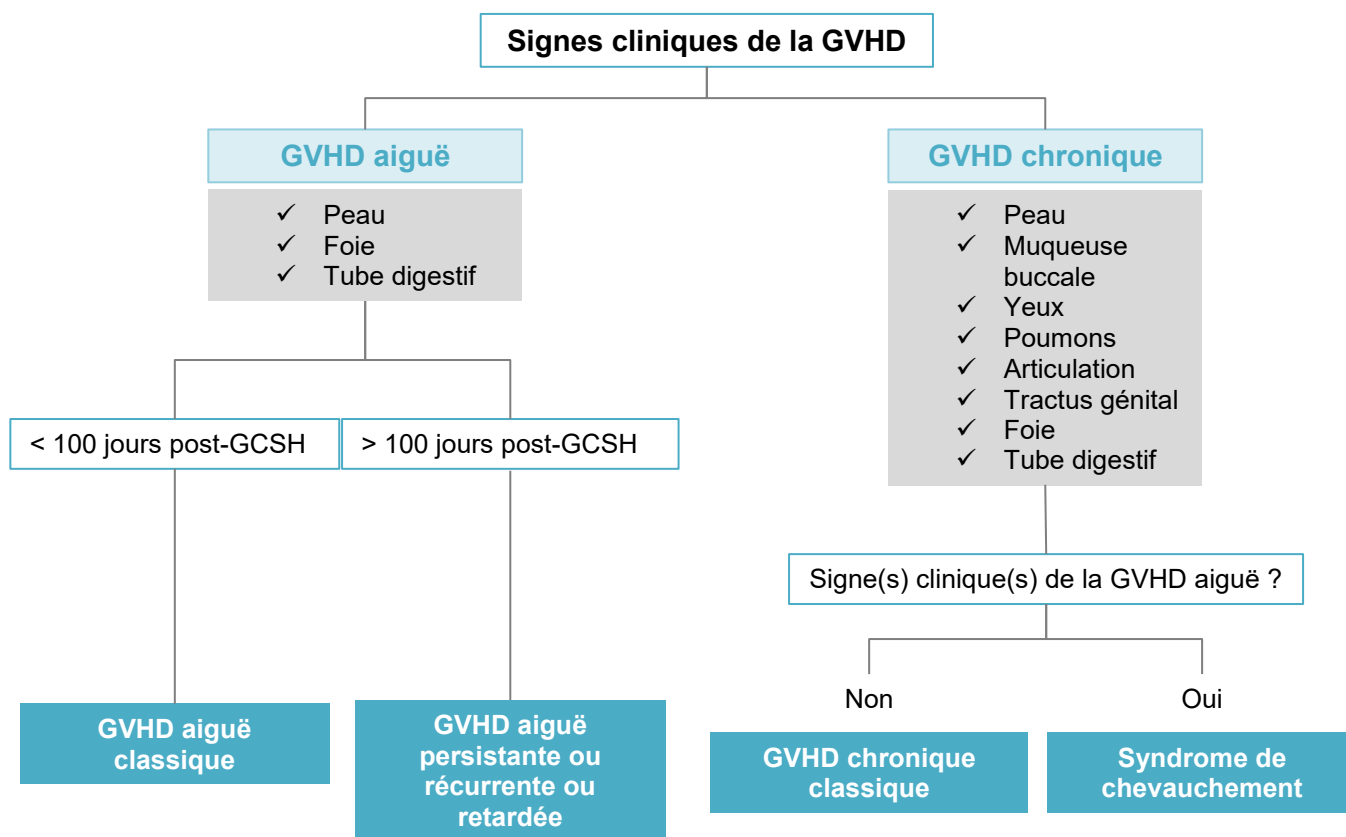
Signes cliniques de la GVHD

GVHD aiguë

✓ Peau
✓ Foie
✓ Tube digestif

< 100 jours post-GCSH

> 100 jours post-GCSH

GVHD aiguë classique

GVHD aiguë persistante ou récurrente ou retardée

GVHD chronique

✓ Peau
✓ Muqueuse buccale
✓ Yeux
✓ Poumons
✓ Articulation
✓ Tractus génital
✓ Foie
✓ Tube digestif

Signe(s) clinique(s) de la GVHD aiguë ?

Non

Oui

GVHD chronique classique

Syndrome de chevauchement